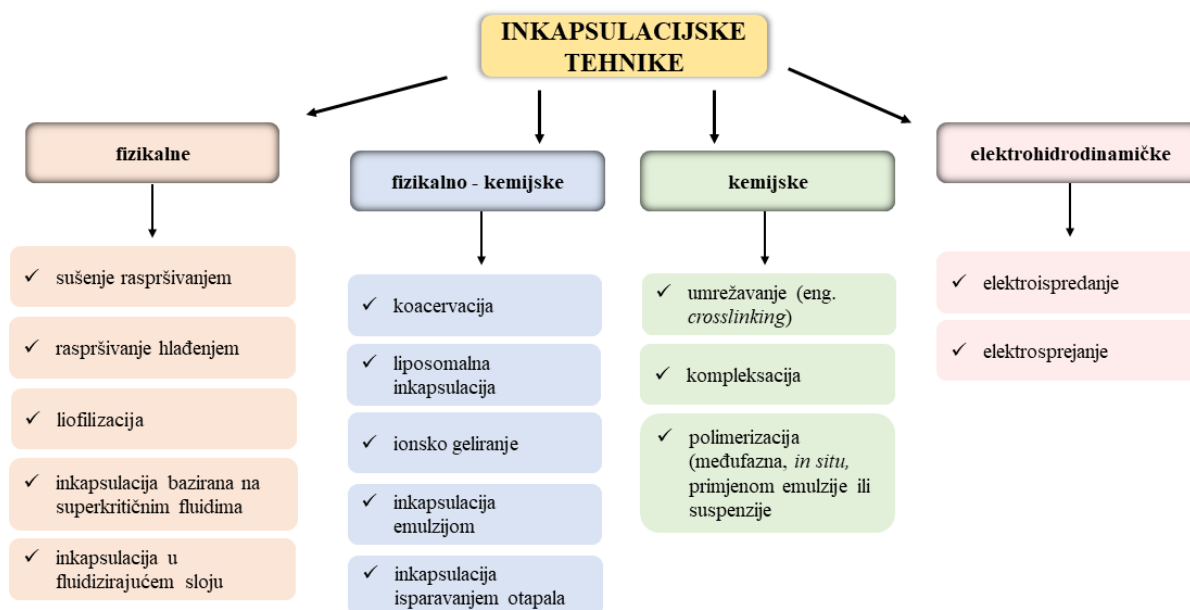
INKAPSULACIJSKE TEHNIKE

fizikalne

✓ sušenje raspršivanjem

✓ raspršivanje hlađenjem

✓ liofilizacija

✓ inkapsulacija bazirana na superkritičnim fluidima

✓ inkapsulacija u fluidizirajućem sloju

fizikalno - kemijske

✓ koacervacija

✓ liposomalna inkapsulacija

✓ ionsko geliranje

✓ inkapsulacija emulzijom

✓ inkapsulacija isparavanjem otapala

kemijske

✓ umrežavanje (eng. crosslinking)

✓ kompleksacija

✓ polimerizacija (međufazna, in situ, primjenom emulzije ili suspenzije

elektrohidrodinamičke

✓ elektroispredanje

✓ elektrosprejanje